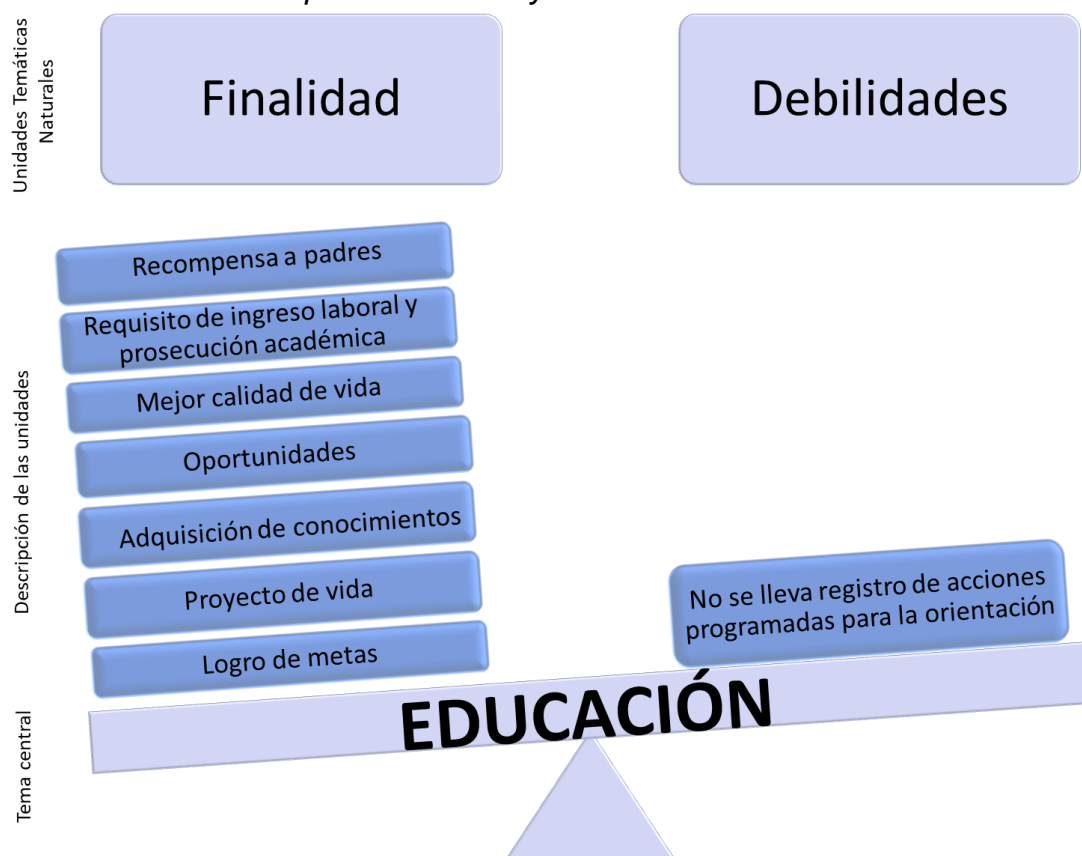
Unidades Temáticas Naturales

Finalidad

Debilidades

Descripción de las unidades

Recompensa a padres

Requisito de ingreso laboral y prosecución académica

Mejor calidad de vida

Oportunidades

Adquisición de conocimientos

Proyecto de vida

Logro de metas

No se lleva registro de acciones programadas para la orientación

Tema central

EDUCACIÓN